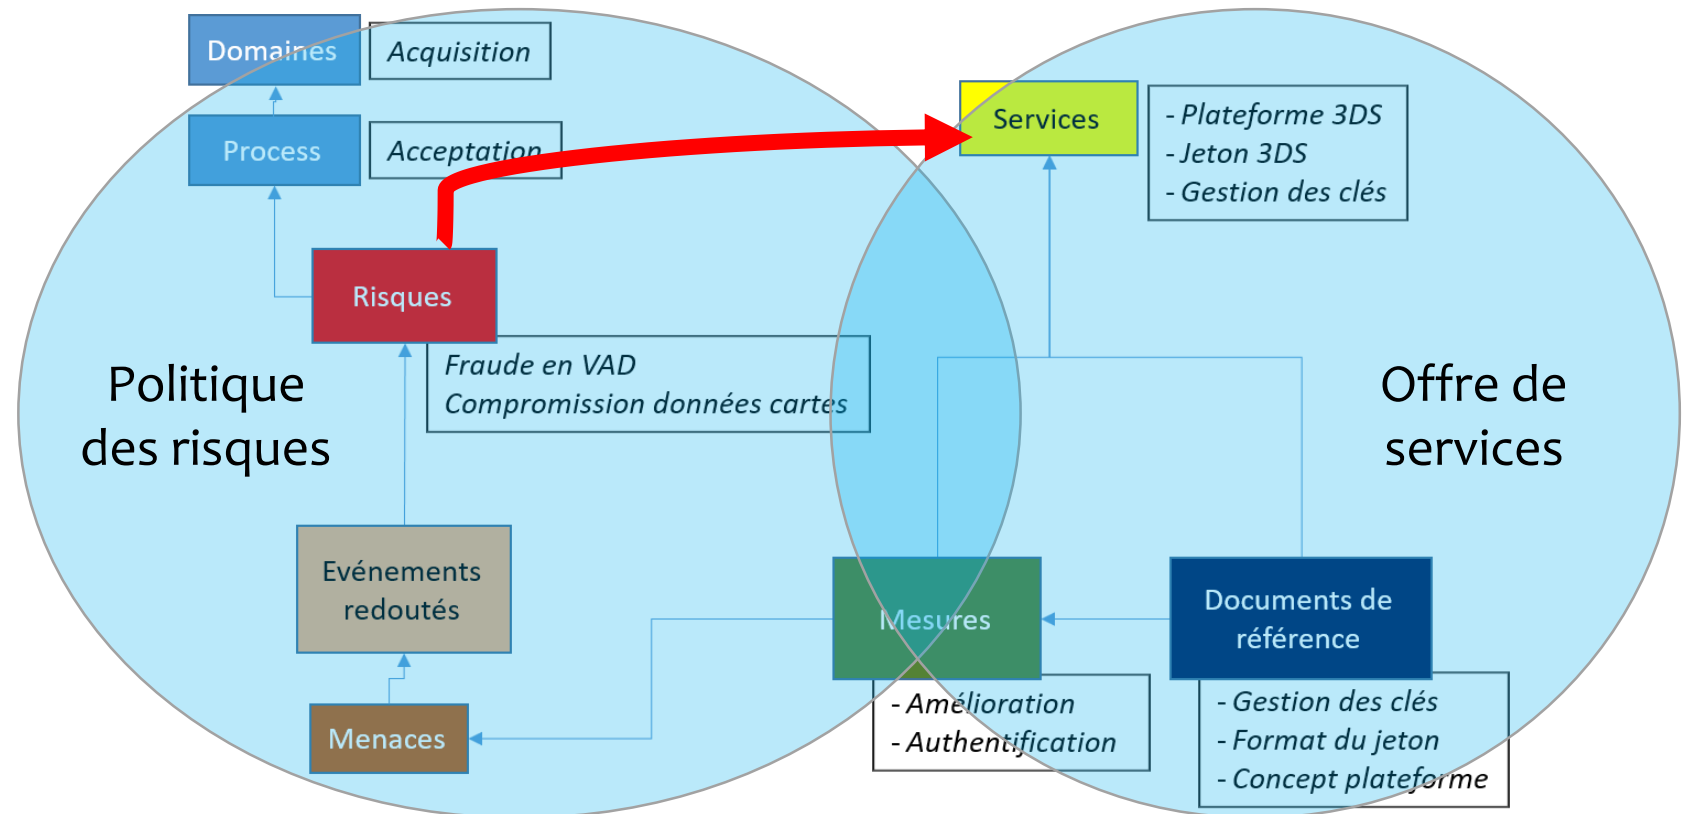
Domaines

Acquisition

Process

Acceptation

Risques

Fraude en VAD
Compromission données cartes

Politique des risques

Evénements redoutés

Menaces

Services

- Plateforme 3DS
- Jeton 3DS
- Gestion des clés

Offre de services

Mesures

- Amélioration
- Authentification

Documents de référence

- Gestion des clés
- Format du jeton
- Concept plateforme